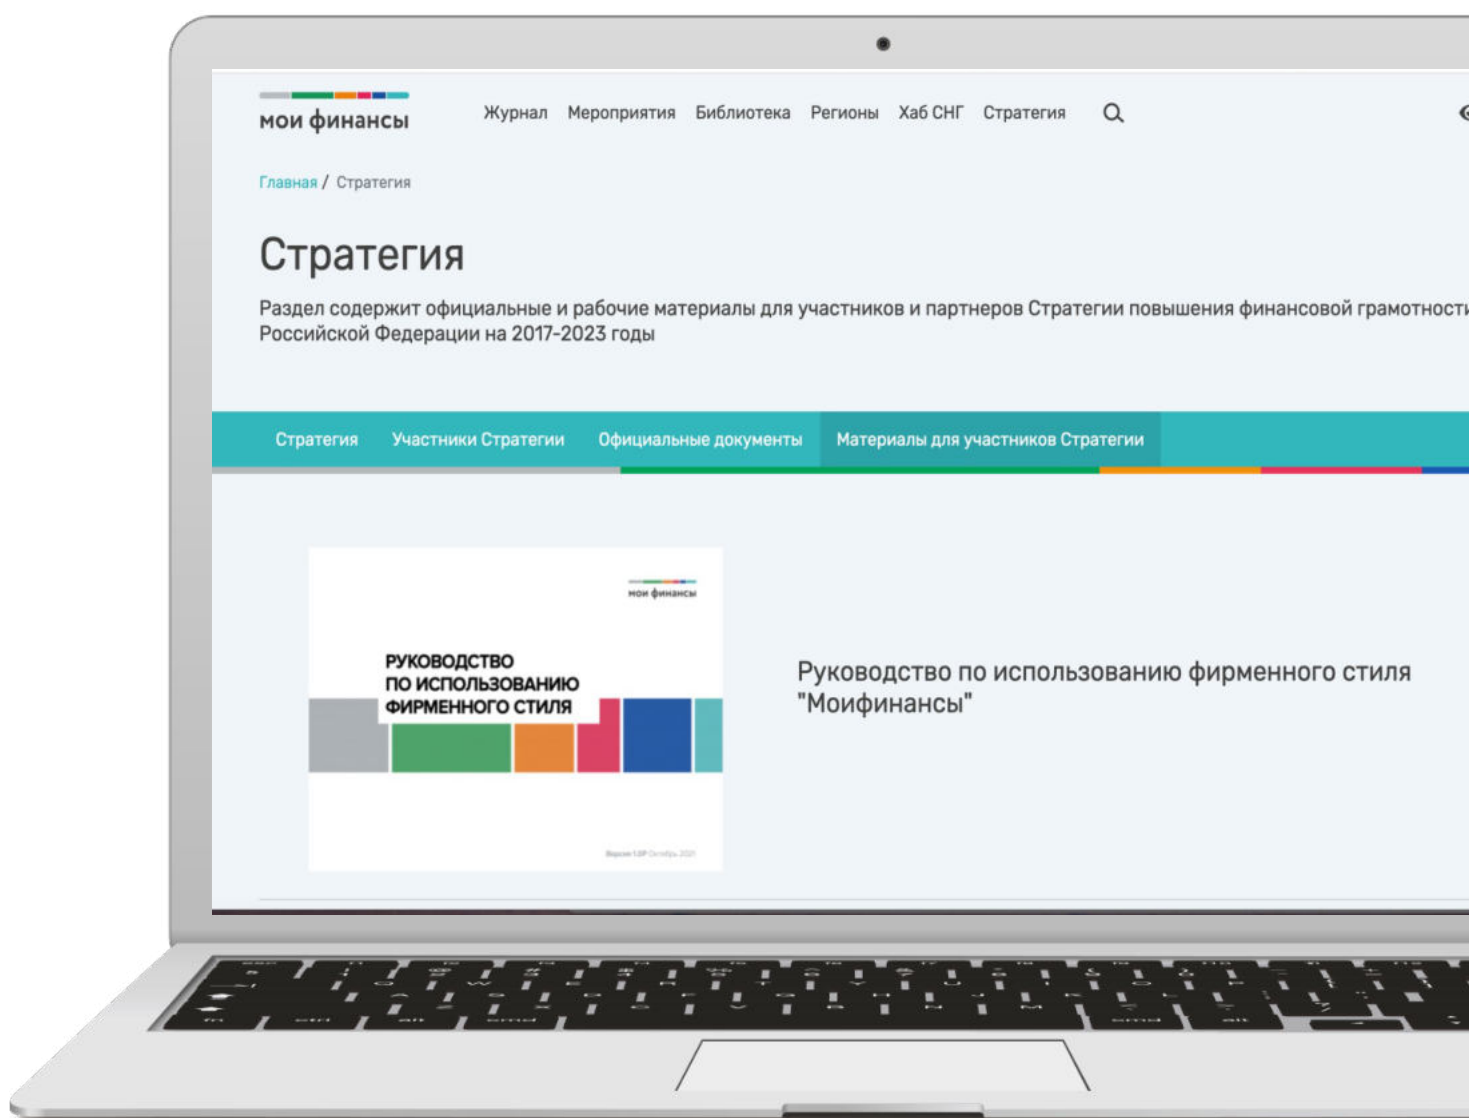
мои финансы

Журнал Мероприятия Библиотека Регионы Хаб СНГ Стратегия

Главная / Стратегия

Стратегия

Раздел содержит официальные и рабочие материалы для участников и партнеров Стратегии повышения финансовой грамотности Российской Федерации на 2017-2023 годы

Стратегия Участники Стратегии Официальные документы Материалы для участников Стратегии

мои финансы

РУКОВОДСТВО ПО ИСПОЛЬЗОВАНИЮ ФИРМЕННОГО СТИЛЯ

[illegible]

Руководство по использованию фирменного стиля "Моифинансы"